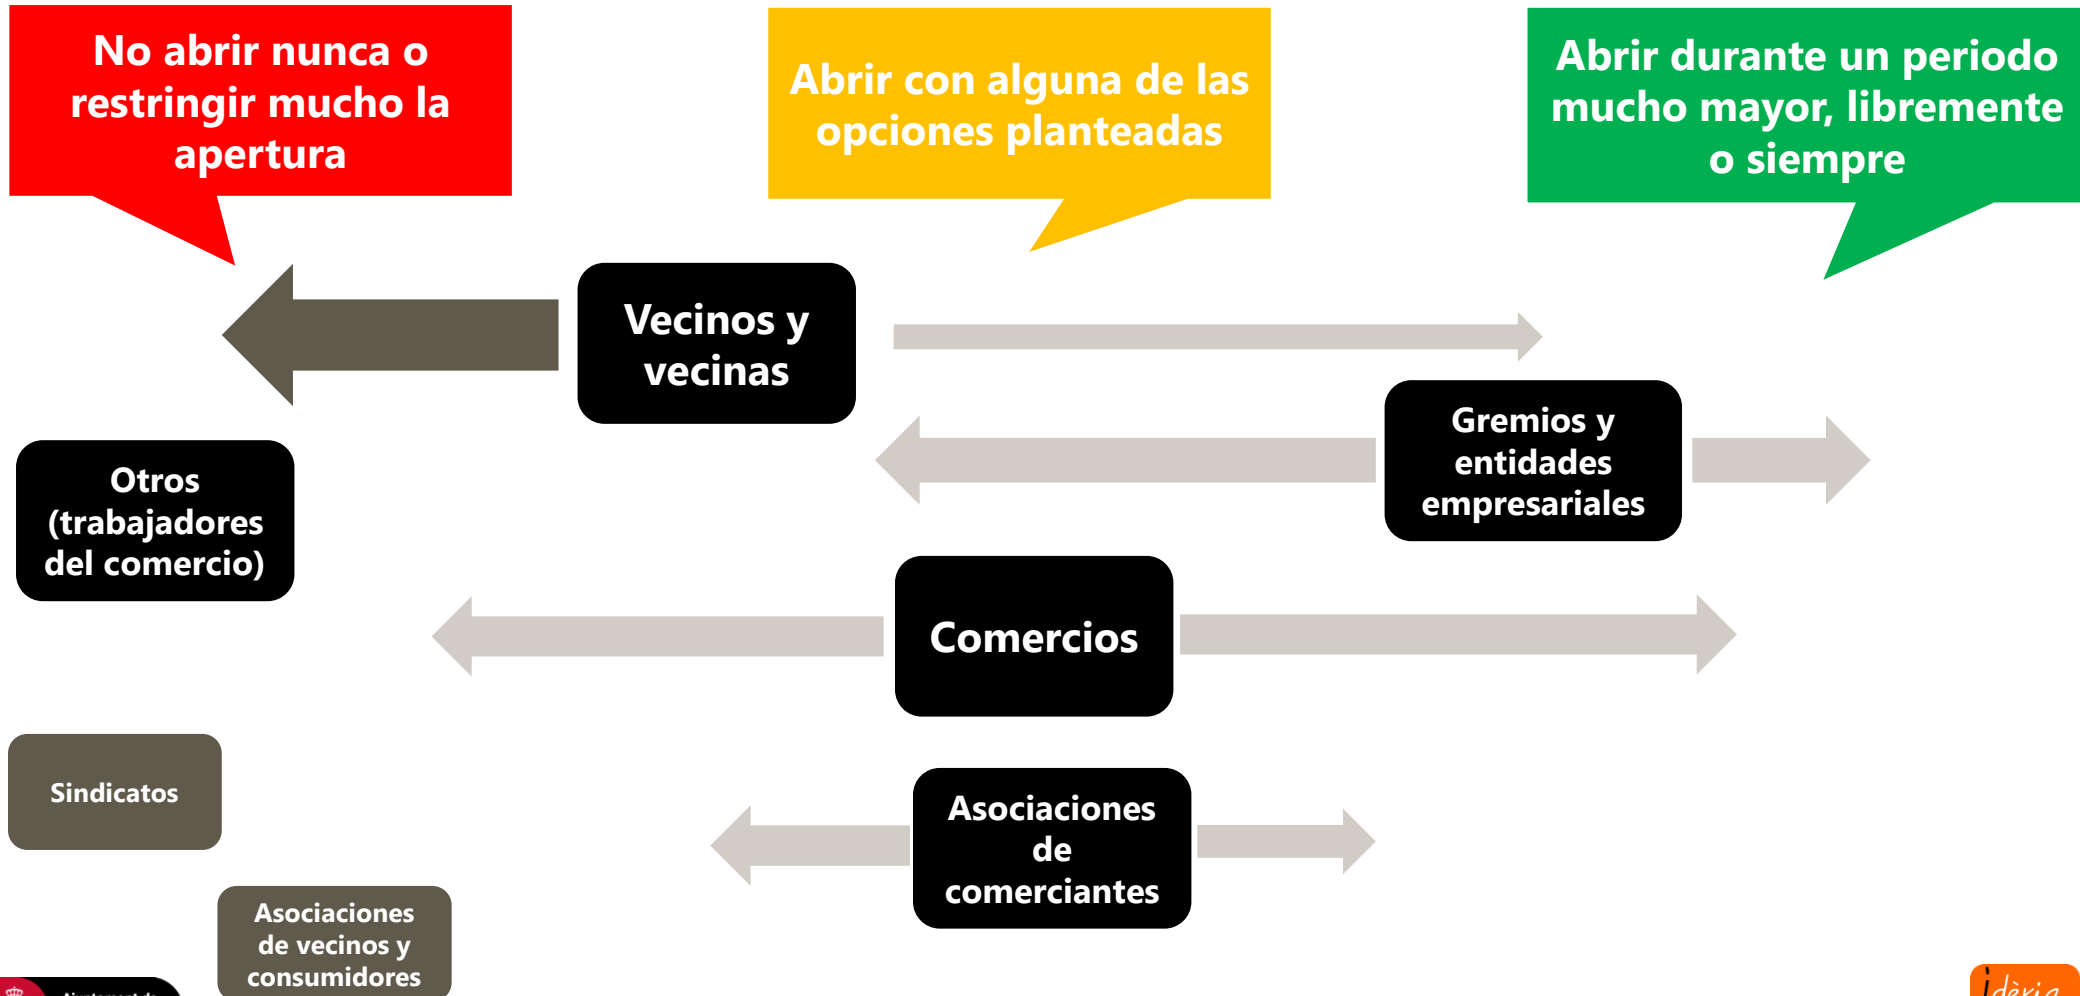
No abrir nunca o restringir mucho la apertura

Abrir con alguna de las opciones planteadas

Abrir durante un periodo mucho mayor, libremente o siempre

Vecinos y vecinas

Gremios y entidades empresariales

Otros (trabajadores del comercio)

Comercios

Sindicatos

Asociaciones de comerciantes

Asociaciones de vecinos y consumidores

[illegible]

idèria